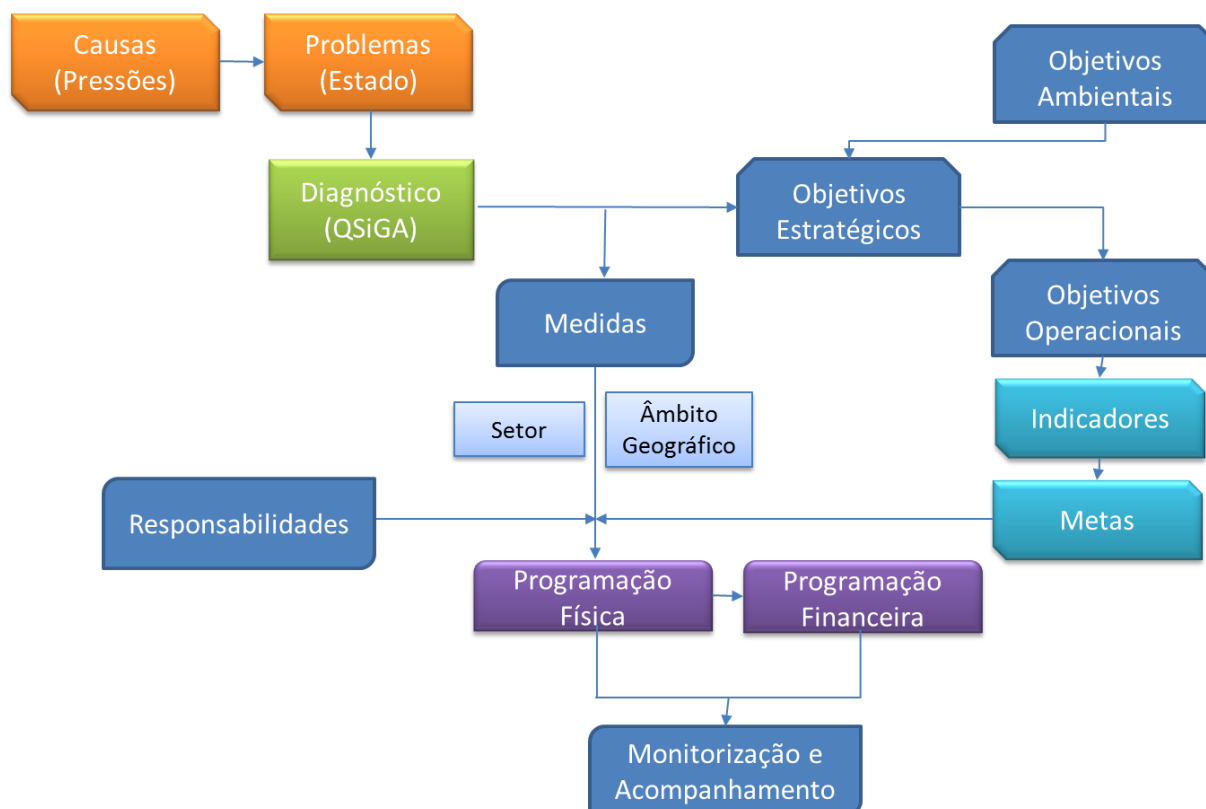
Causas
(Pressões)

Problemas
(Estado)

Objetivos
Ambientais

Diagnóstico
(QSiGA)

Objetivos
Estratégicos

Medidas

Objetivos
Operacionais

Setor

Âmbito
Geográfico

Indicadores

Responsabilidades

Metas

Programação
Física

Programação
Financeira

Monitorização e
Acompanhamento